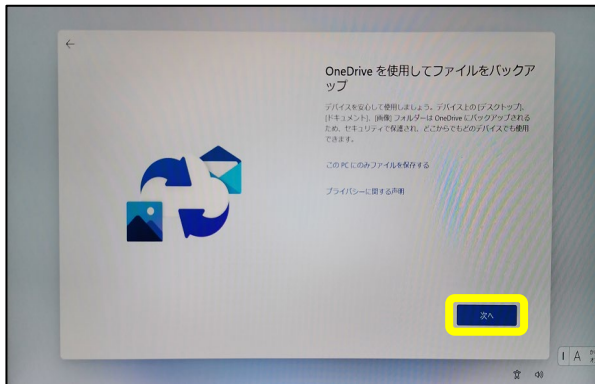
OneDrive を使用してファイルをバックアップ

デバイスを安心して使用しましょう。デバイス上の [デスクトップ]、[ドキュメント]、[画像] フォルダーは OneDrive にバックアップされるため、セキュリティで保護され、どこからでもどのデバイスでも使用できます。

この PC にのみファイルを保存する

プライバシーに関する声明

次へ

A